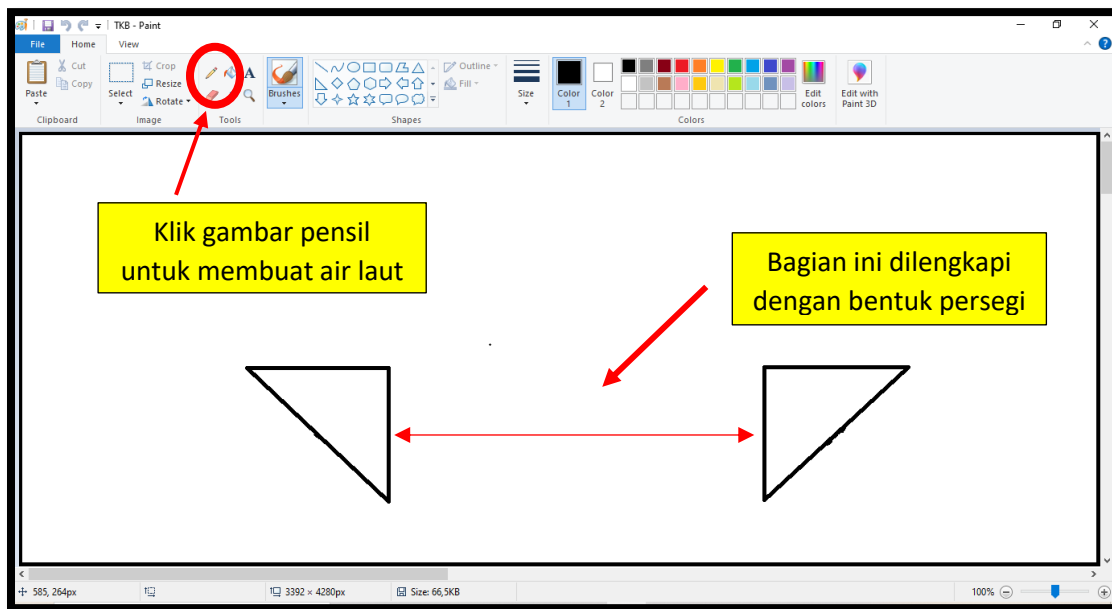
TKB - Paint

File Home View

Paste Cut Copy Clipboard

Select Crop Resize Rotate Image

Tools

Brushes

Outline Fill Shapes

Size

Color 1 Color 2

Edit colors

Edit with Paint 3D

Colors

Klik gambar pensil untuk membuat air laut

Bagian ini dilengkapi dengan bentuk persegi

585, 264px

3392 × 4280px

Size: 66,5KB

100%